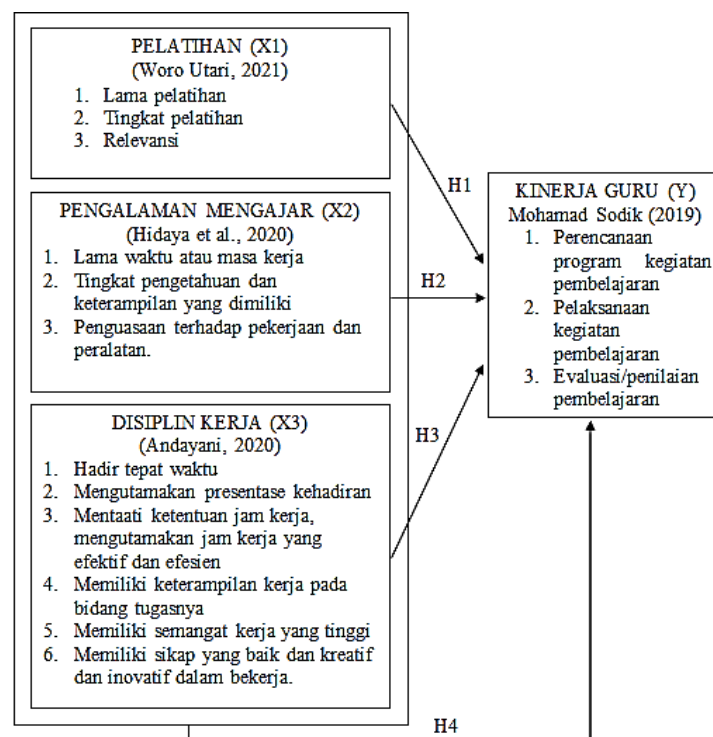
PELATIHAN (X1)
(Woro Utari, 2021)
1. Lama pelatihan
2. Tingkat pelatihan
3. Relevansi

PENGALAMAN MENGAJAR (X2)
(Hidaya et al., 2020)
1. Lama waktu atau masa kerja
2. Tingkat pengetahuan dan keterampilan yang dimiliki
3. Penguasaan terhadap pekerjaan dan peralatan.

DISIPLIN KERJA (X3)
(Andayani, 2020)
1. Hadir tepat waktu
2. Mengutamakan presentase kehadiran
3. Mentaati ketentuan jam kerja, mengutamakan jam kerja yang efektif dan efesien
4. Memiliki keterampilan kerja pada bidang tugasnya
5. Memiliki semangat kerja yang tinggi
6. Memiliki sikap yang baik dan kreatif dan inovatif dalam bekerja.

H1

H2

H3

H4

KINERJA GURU (Y)
Mohamad Sodik (2019)
1. Perencanaan program kegiatan pembelajaran
2. Pelaksanaan kegiatan pembelajaran
3. Evaluasi/penilaian pembelajaran